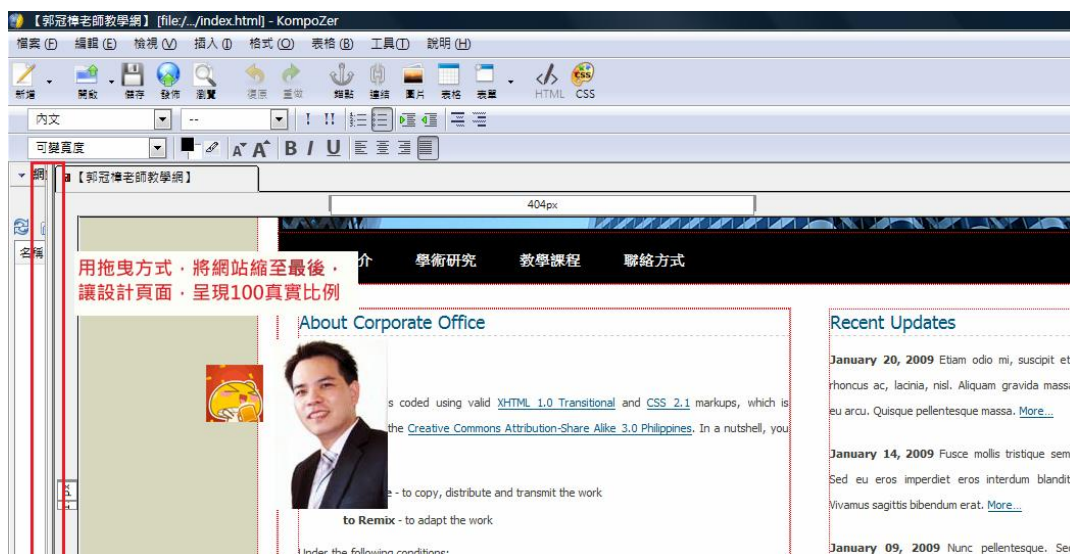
【郭冠樟老師教學網】[file:/.../index.html] - KompoZer

檔案 (F) 編輯 (E) 檢視 (V) 插入 (I) 格式 (O) 表格 (B) 工具 (T) 說明 (H)

新增 開啟 儲存 發佈 瀏覽 復原 重做 錨點 連結 圖片 表格 表單 HTML CSS

內文

--

可變寬度

網

【郭冠樟老師教學網】

404px

名稱

用拖曳方式，將網站縮至最後，
讓設計頁面，呈現100真實比例

介 學術研究 教學課程 聯絡方式

About Corporate Office

s coded using valid XHTML 1.0 Transitional and CSS 2.1 markups, which is

the Creative Commons Attribution-Share Alike 3.0 Philippines. In a nutshell, you

e - to copy, distribute and transmit the work

to Remix - to adapt the work

Under the following conditions:

Recent Updates

January 20, 2009 Etiam odio mi, suscipit et rhoncus ac, lacinia, nisl. Aliquam gravida massa eu arcu. Quisque pellentesque massa. More...

January 14, 2009 Fusce mollis tristique sem Sed eu eros imperdiet eros interdum blandit Vivamus sagittis bibendum erat. More...

January 09, 2009 Nunc pellentesque. Se